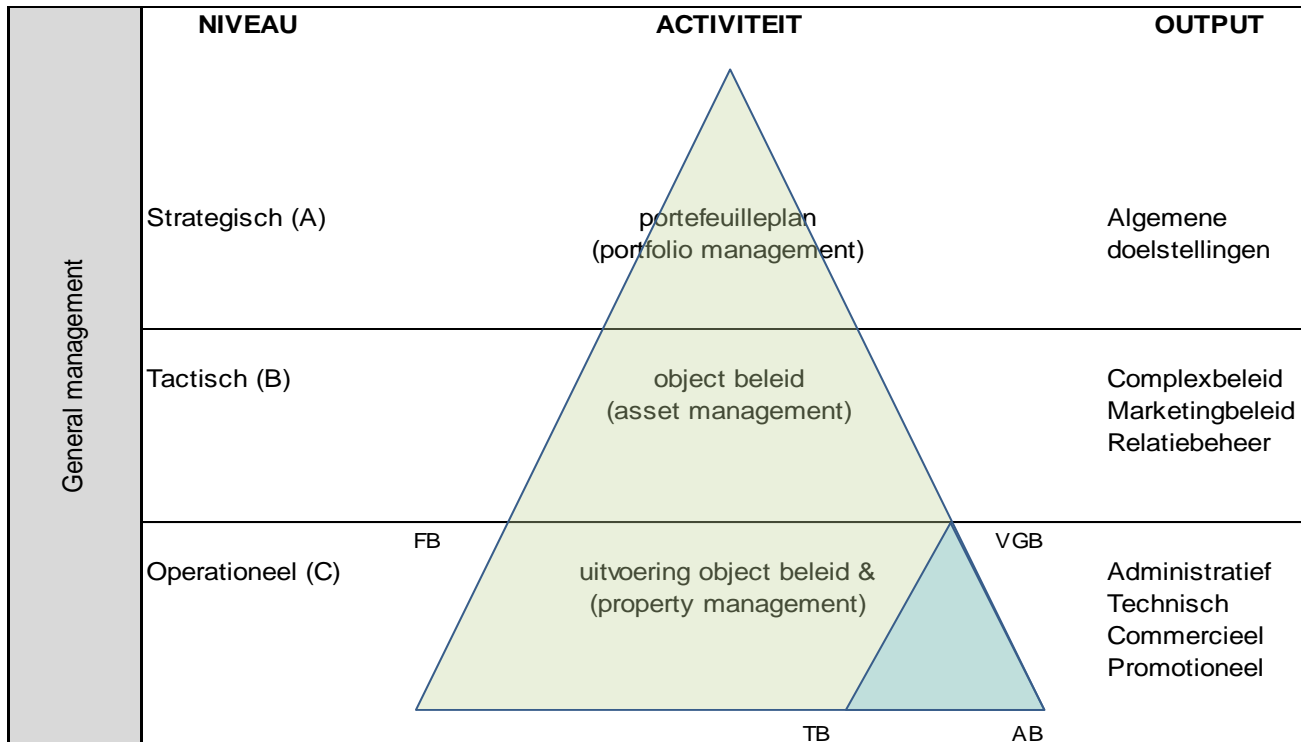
General management

| NIVEAU | ACTIVITEIT | OUTPUT |
|---|---|---|
| Strategisch (A) | portefeuilleplan (portfolio management) | Algemene doelstellingen |
| Tactisch (B) | object beleid (asset management) | Complexbeleid Marketingbeleid Relatiebeheer |
| Operationeel (C) | uitvoering object beleid & (property management) | Administratief Technisch Commercieel Promotioneel |

FB

VGB

TB

AB